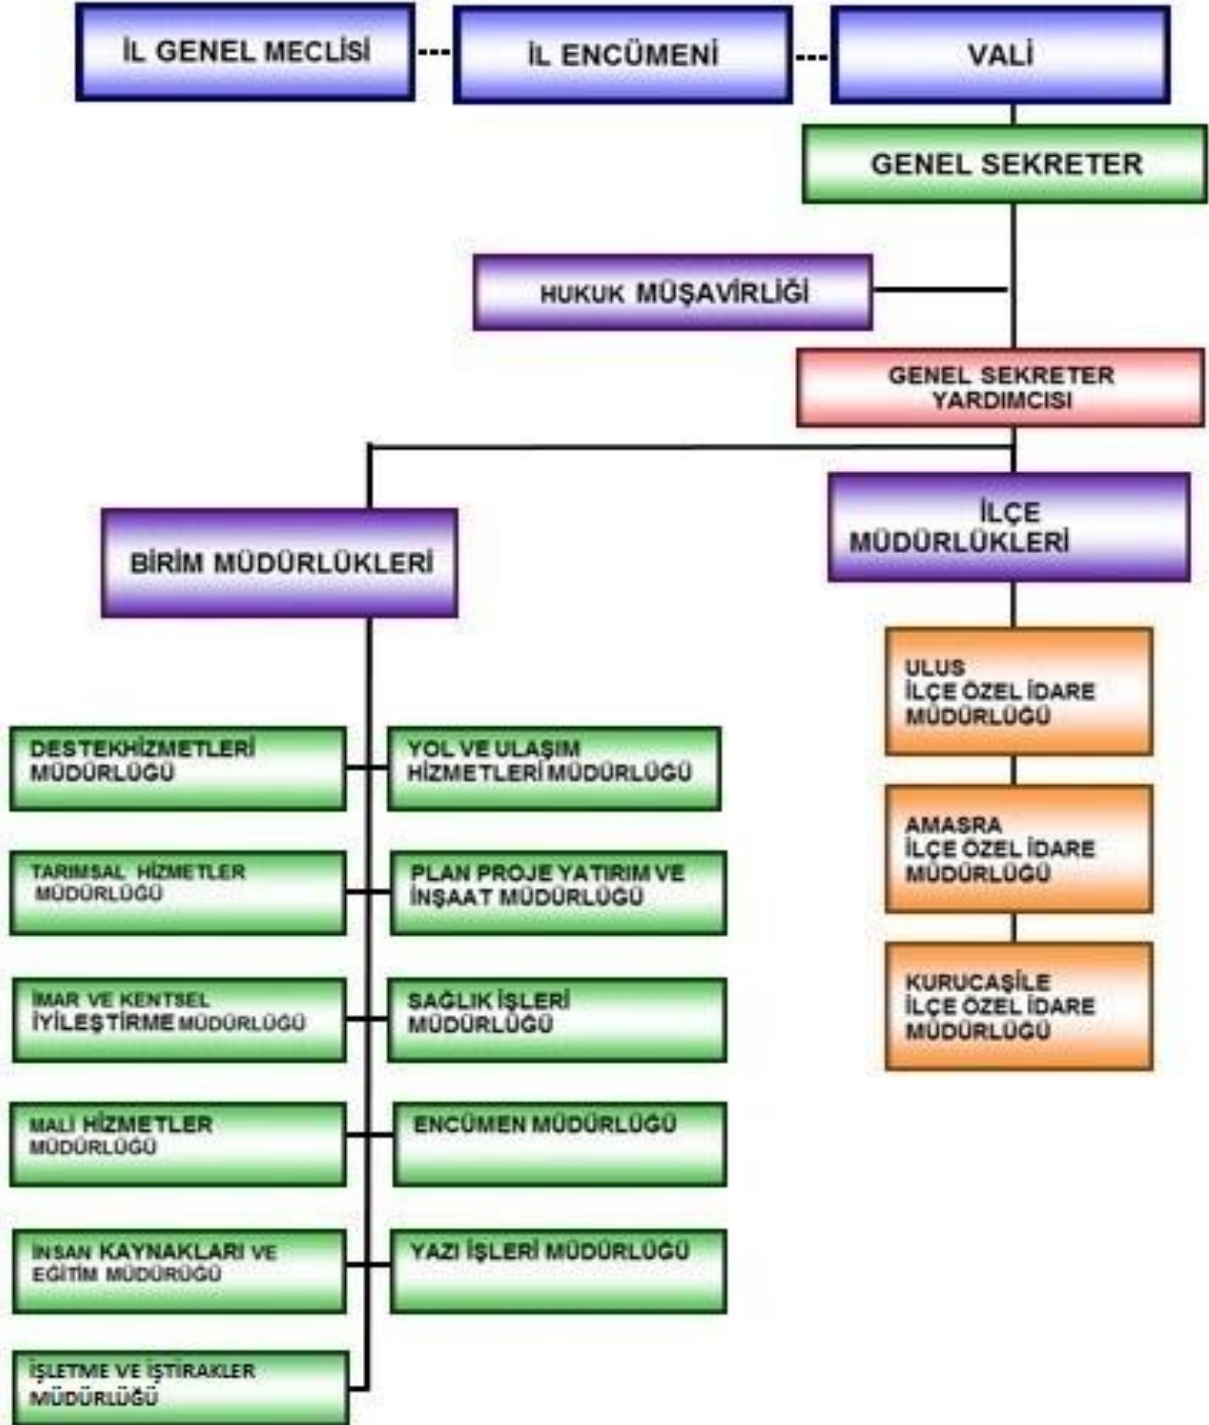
İL GENEL MECLİSİ

İL ENCÜMENİ

VALİ

GENEL SEKRETER

HUKUK MÜŞAVİRLİĞİ

GENEL SEKRETER YARDIMCISI

BİRİM MÜDÜRLÜKLERİ

İLÇE MÜDÜRLÜKLERİ

ULUS İLÇE ÖZEL İDARE MÜDÜRLÜĞÜ

AMASRA İLÇE ÖZEL İDARE MÜDÜRLÜĞÜ

KURUCAŞİLE İLÇE ÖZEL İDARE MÜDÜRLÜĞÜ

DESTEKHİZMETLERİ MÜDÜRLÜĞÜ

YOL VE ULAŞIM HİZMETLERİ MÜDÜRLÜĞÜ

TARIMSAL HİZMETLER MÜDÜRLÜĞÜ

PLAN PROJE YATIRIM VE İNŞAAT MÜDÜRLÜĞÜ

İMAR VE KENTSEL İYİLEŞTİRME MÜDÜRLÜĞÜ

SAĞLIK İŞLERİ MÜDÜRLÜĞÜ

MALİ HİZMETLER MÜDÜRLÜĞÜ

ENCÜMEN MÜDÜRLÜĞÜ

İNSAN KAYNAKLARI VE EĞİTİM MÜDÜRÜĞÜ

YAZI İŞLERİ MÜDÜRLÜĞÜ

İŞLETME VE İŞTİRAKLER MÜDÜRLÜĞÜ